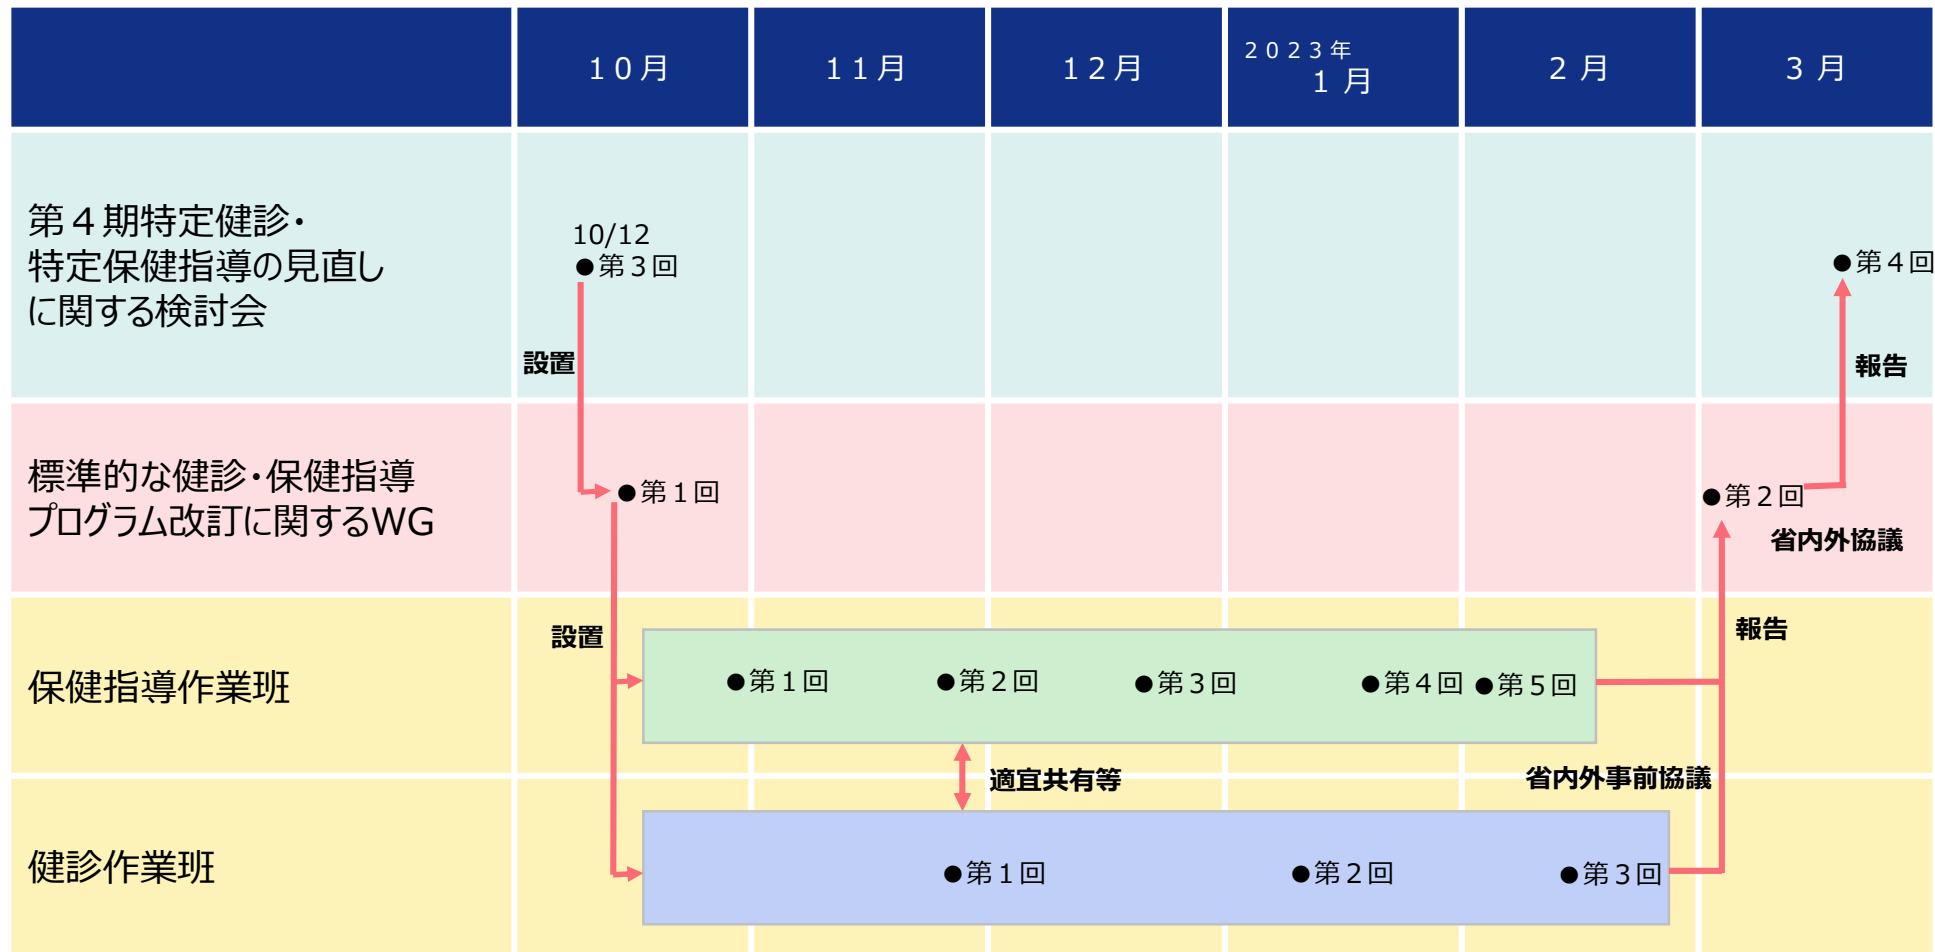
| | 10月 | 11月 | 12月 | 2023年 1月 | 2月 | 3月 |
|---|---|---|---|---|---|---|
| 第４期特定健診・特定保健指導の見直しに関する検討会 | 10/12 ●第３回 | | | | | ●第４回 |
| 標準的な健診・保健指導プログラム改訂に関するWG | ●第１回 | | | | | ●第２回 |
| 保健指導作業班 | | ●第１回 | ●第２回 | ●第３回 | ●第４回 ●第５回 | |
| 健診作業班 | | | ●第１回 | | ●第２回 | ●第３回 |

設置

報告

省内外協議

設置

報告

適宜共有等

省内外事前協議